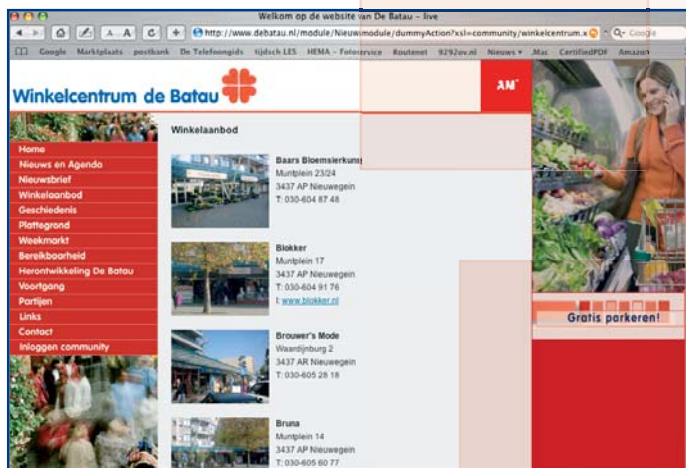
Welkom op de website van De Batau – live

http://www.debatau.nl/module/Nieuwsmodule/dummyAction?xsl=community/winkelcentrum.x

Google

Google Marktplaats postbank De Telefoongids tijdsch LES HEMA – Fotoservice Routenet 9292ov.nl Nieuws ▾ .Mac CertifiedPDF Amazon

Winkelcentrum de Batau

AM

Home
Nieuws en Agenda
Nieuwsbrief
Winkelaanbod
Geschiedenis
Plattegrond
Weekmarkt
Bereikbaarheid
Herontwikkeling De Batau
Voortgang
Partijen
Links
Contact
Inloggen community

Winkelaanbod

Baars Bloemsierkuns
Muntplein 23/24
3437 AP Nieuwegein
T: 030-604 87 48

Blokker
Muntplein 17
3437 AP Nieuwegein
T: 030-604 91 76
I: www.blokker.nl

Brouwer's Mode
Waardijnburg 2
3437 AR Nieuwegein
T: 030-605 28 18

Bruna
Muntplein 14
3437 AP Nieuwegein
T: 030-605 60 77

Gratis parkeren!